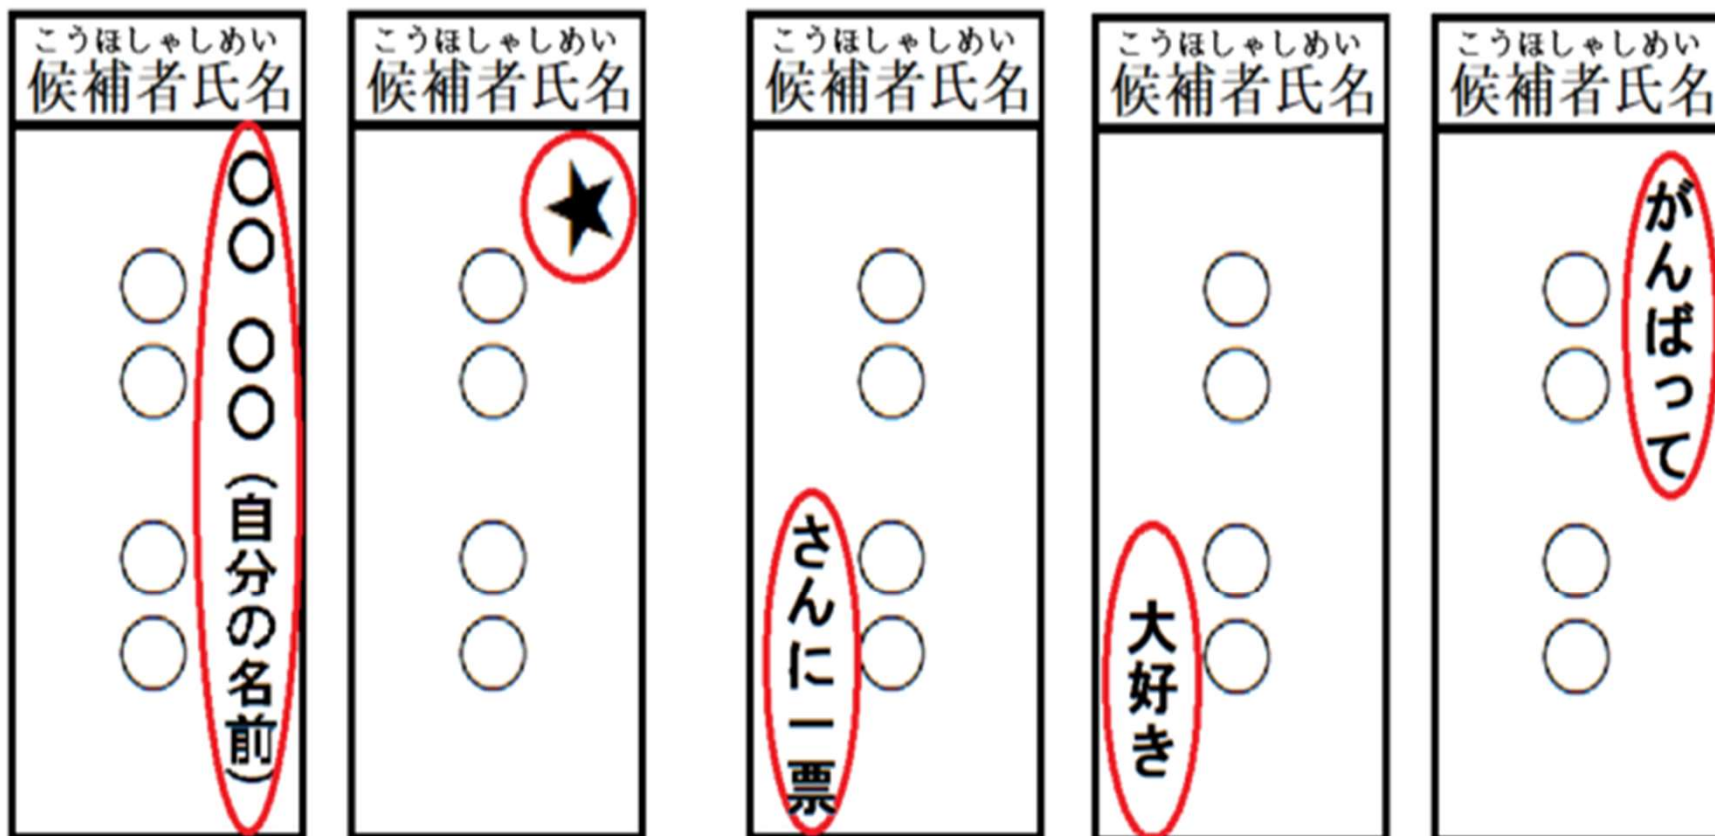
こうほしゃしめい
候補者氏名

〇〇
〇〇

〇〇
〇〇（自分の名前）

こうほしゃしめい
候補者氏名

〇〇
〇〇
★

こうほしゃしめい
候補者氏名

〇〇
〇〇
さんに一票

こうほしゃしめい
候補者氏名

〇〇
〇〇
大好き

こうほしゃしめい
候補者氏名

〇〇
〇〇
がんばって